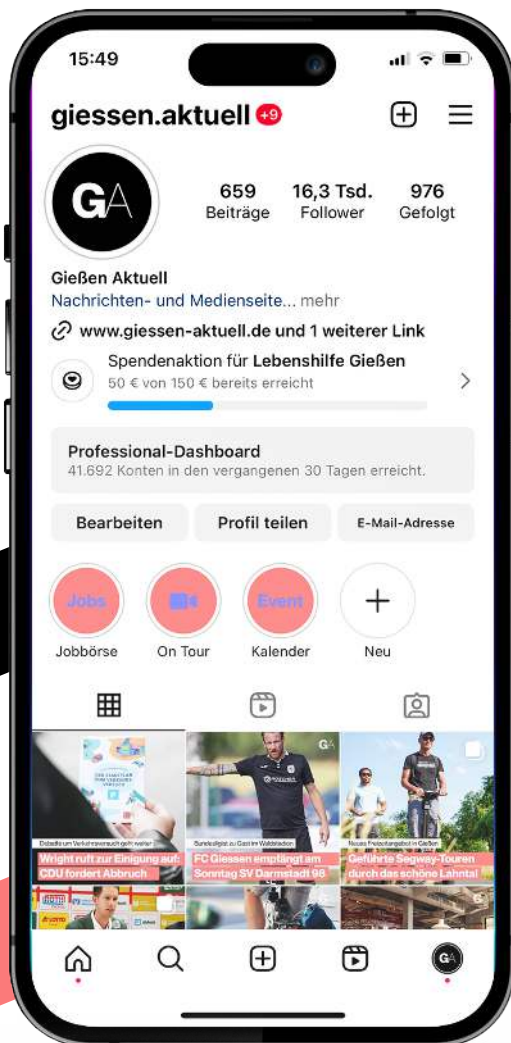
15:49

giessen.aktuell +9

GA

659 Beiträge
16,3 Tsd. Follower
976 Gefolgt

Gießen Aktuell
Nachrichten- und Medienseite... mehr
www.giessen-aktuell.de und 1 weiterer Link

Spendenaktion für Lebenshilfe Gießen
50 € von 150 € bereits erreicht

Professional-Dashboard
41.692 Konten in den vergangenen 30 Tagen erreicht.

Bearbeiten
Profil teilen
E-Mail-Adresse

Jobs
Jobbörse
On Tour
Event
Kalender
Neu

GA

Debatte um Verkehrsversuch geht weiter
Wright ruft zur Einigung auf: CDU fordert Abbruch

Bundesligist zu Gast im Waldstadion
FC Gießen empfängt am Sonntag SV Darmstadt 98

Neues Freizeitangebot in Gießen
Geführte Segway-Touren durch das schöne Lahntal

GA